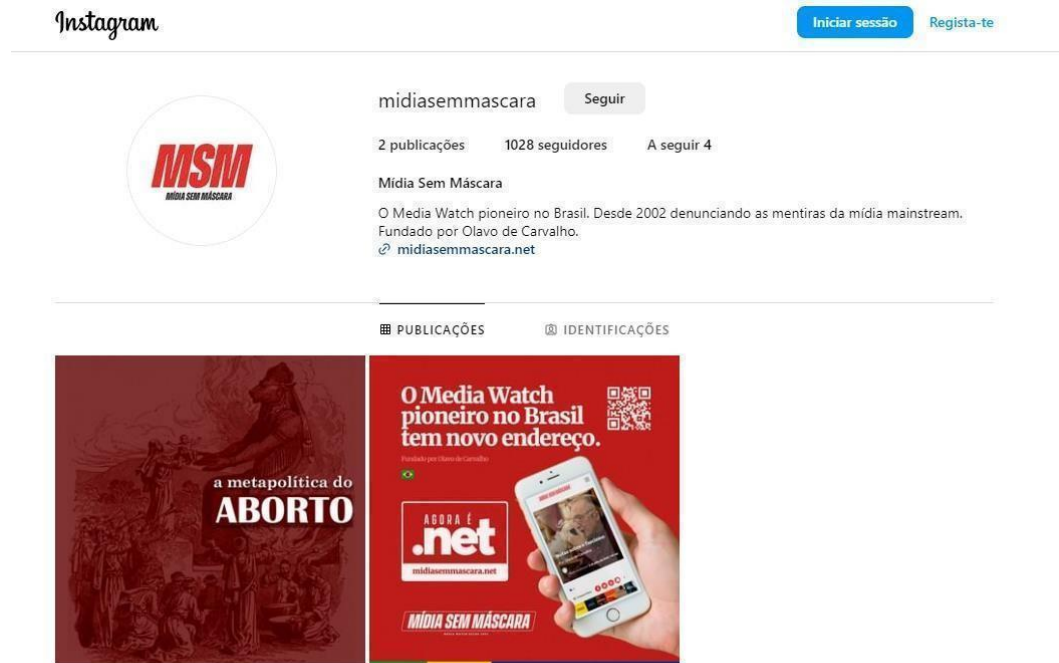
Instagram

Iniciar sessão Registar-te

MSM
MÍDIA SEM MÁSCARA

midiasemmascara Seguir

2 publicações 1028 seguidores A seguir 4

Mídia Sem Máscara

O Media Watch pioneiro no Brasil. Desde 2002 denunciando as mentiras da mídia mainstream. Fundado por Olavo de Carvalho.
midiasemmascara.net

PUBLICAÇÕES IDENTIFICAÇÕES

a metapolítica do
ABORTO

O Media Watch pioneiro no Brasil tem novo endereço.

Fundado por Olavo de Carvalho

AGORA É
.net
midiasemmascara.net

MÍDIA SEM MÁSCARA